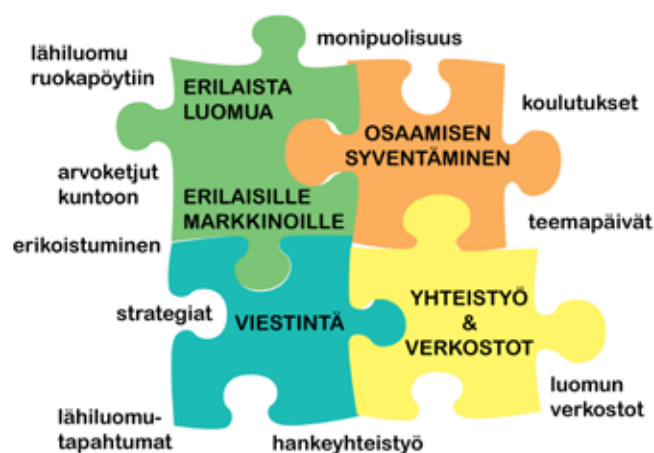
monipuolisuus

lähiluomu ruokapöytiin

ERILAISTA LUOMUA

ERILAISILLE MARKKINOILLE

OSAAMISEN SYVENTÄMINEN

koulutukset

arvoketjut kuntoon

teemapäivät

erikoistuminen

strategiat

VIESTINTÄ

YHTEISTYÖ & VERKOSTOT

luomun verkostot

lähiluomu-tapahtumat

hankeyhteistyö